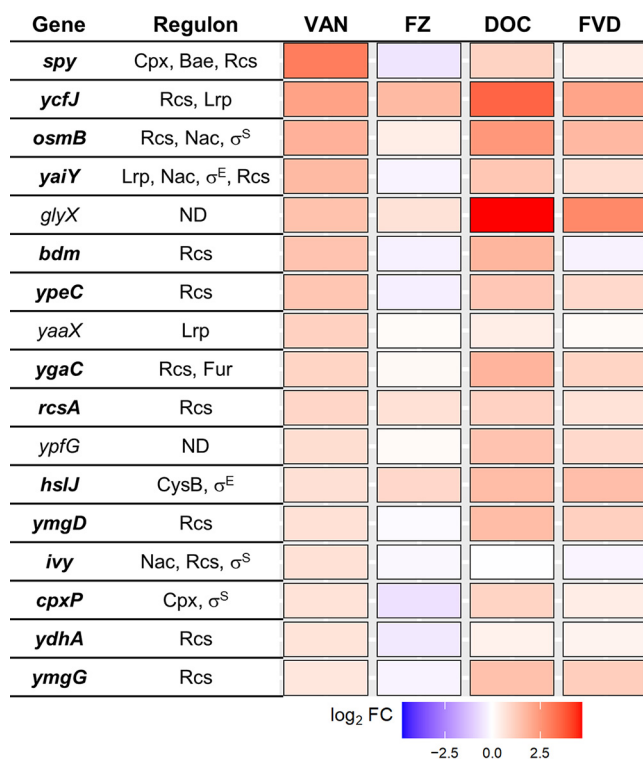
| Gene | Regulon | VAN | FZ | DOC | FVD |
|---|---|---|---|---|---|
| ***spy*** | Cpx, Bae, Rcs | | | | |
| ***ycfJ*** | Rcs, Lrp | | | | |
| ***osmB*** | Rcs, Nac, $\sigma^S$ | | | | |
| ***yaiY*** | Lrp, Nac, $\sigma^E$, Rcs | | | | |
| *glyX* | ND | | | | |
| ***bdm*** | Rcs | | | | |
| ***ypeC*** | Rcs | | | | |
| *yaaX* | Lrp | | | | |
| ***ygaC*** | Rcs, Fur | | | | |
| ***rcsA*** | Rcs | | | | |
| *ypfG* | ND | | | | |
| ***hslJ*** | CysB, $\sigma^E$ | | | | |
| ***ymgD*** | Rcs | | | | |
| ***ivy*** | Nac, Rcs, $\sigma^S$ | | | | |
| ***cpxP*** | Cpx, $\sigma^S$ | | | | |
| ***ydhA*** | Rcs | | | | |
| ***ymgG*** | Rcs | | | | |

$\log_2$ FC

−2.5 0.0 2.5